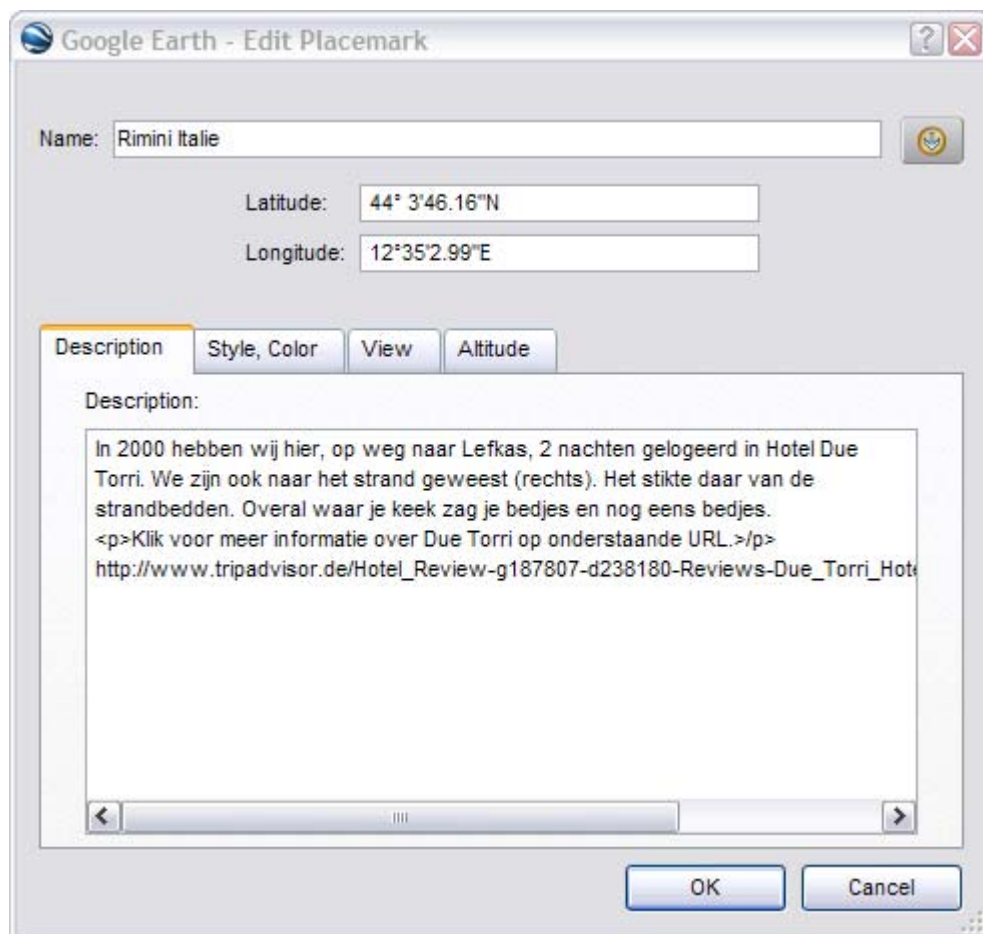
Google Earth - Edit Placemark

Name: Rimini Italie

Latitude: 44° 3'46.16"N

Longitude: 12°35'2.99"E

Description | Style, Color | View | Altitude

Description:

In 2000 hebben wij hier, op weg naar Lefkas, 2 nachten gelogeerd in Hotel Due Torri. We zijn ook naar het strand geweest (rechts). Het stikte daar van de strandbedden. Overal waar je keek zag je bedjes en nog eens bedjes.
<p>Klik voor meer informatie over Due Torri op onderstaande URL.>/p>
http://www.tripadvisor.de/Hotel_Review-g187807-d238180-Reviews-Due_Torri_Hot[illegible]

OK | Cancel